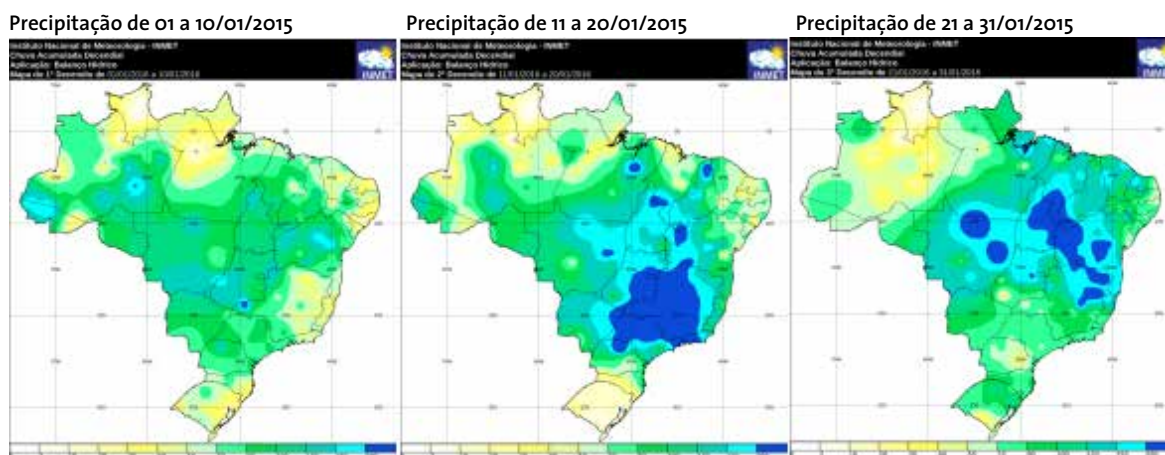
Precipitação de 01 a 10/01/2015

Instituto Nacional de Meteorologia - INMET
Chuva Acumulada Decendial
Aplicação: Balanço Hídrico
Mapa do 1º Decendio de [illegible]

INMET

Precipitação de 11 a 20/01/2015

Instituto Nacional de Meteorologia - INMET
Chuva Acumulada Decendial
Aplicação: Balanço Hídrico
Mapa do 2º Decendio de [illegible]

INMET

Precipitação de 21 a 31/01/2015

Instituto Nacional de Meteorologia - INMET
Chuva Acumulada Decendial
Aplicação: Balanço Hídrico
Mapa do 3º Decendio de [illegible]

INMET